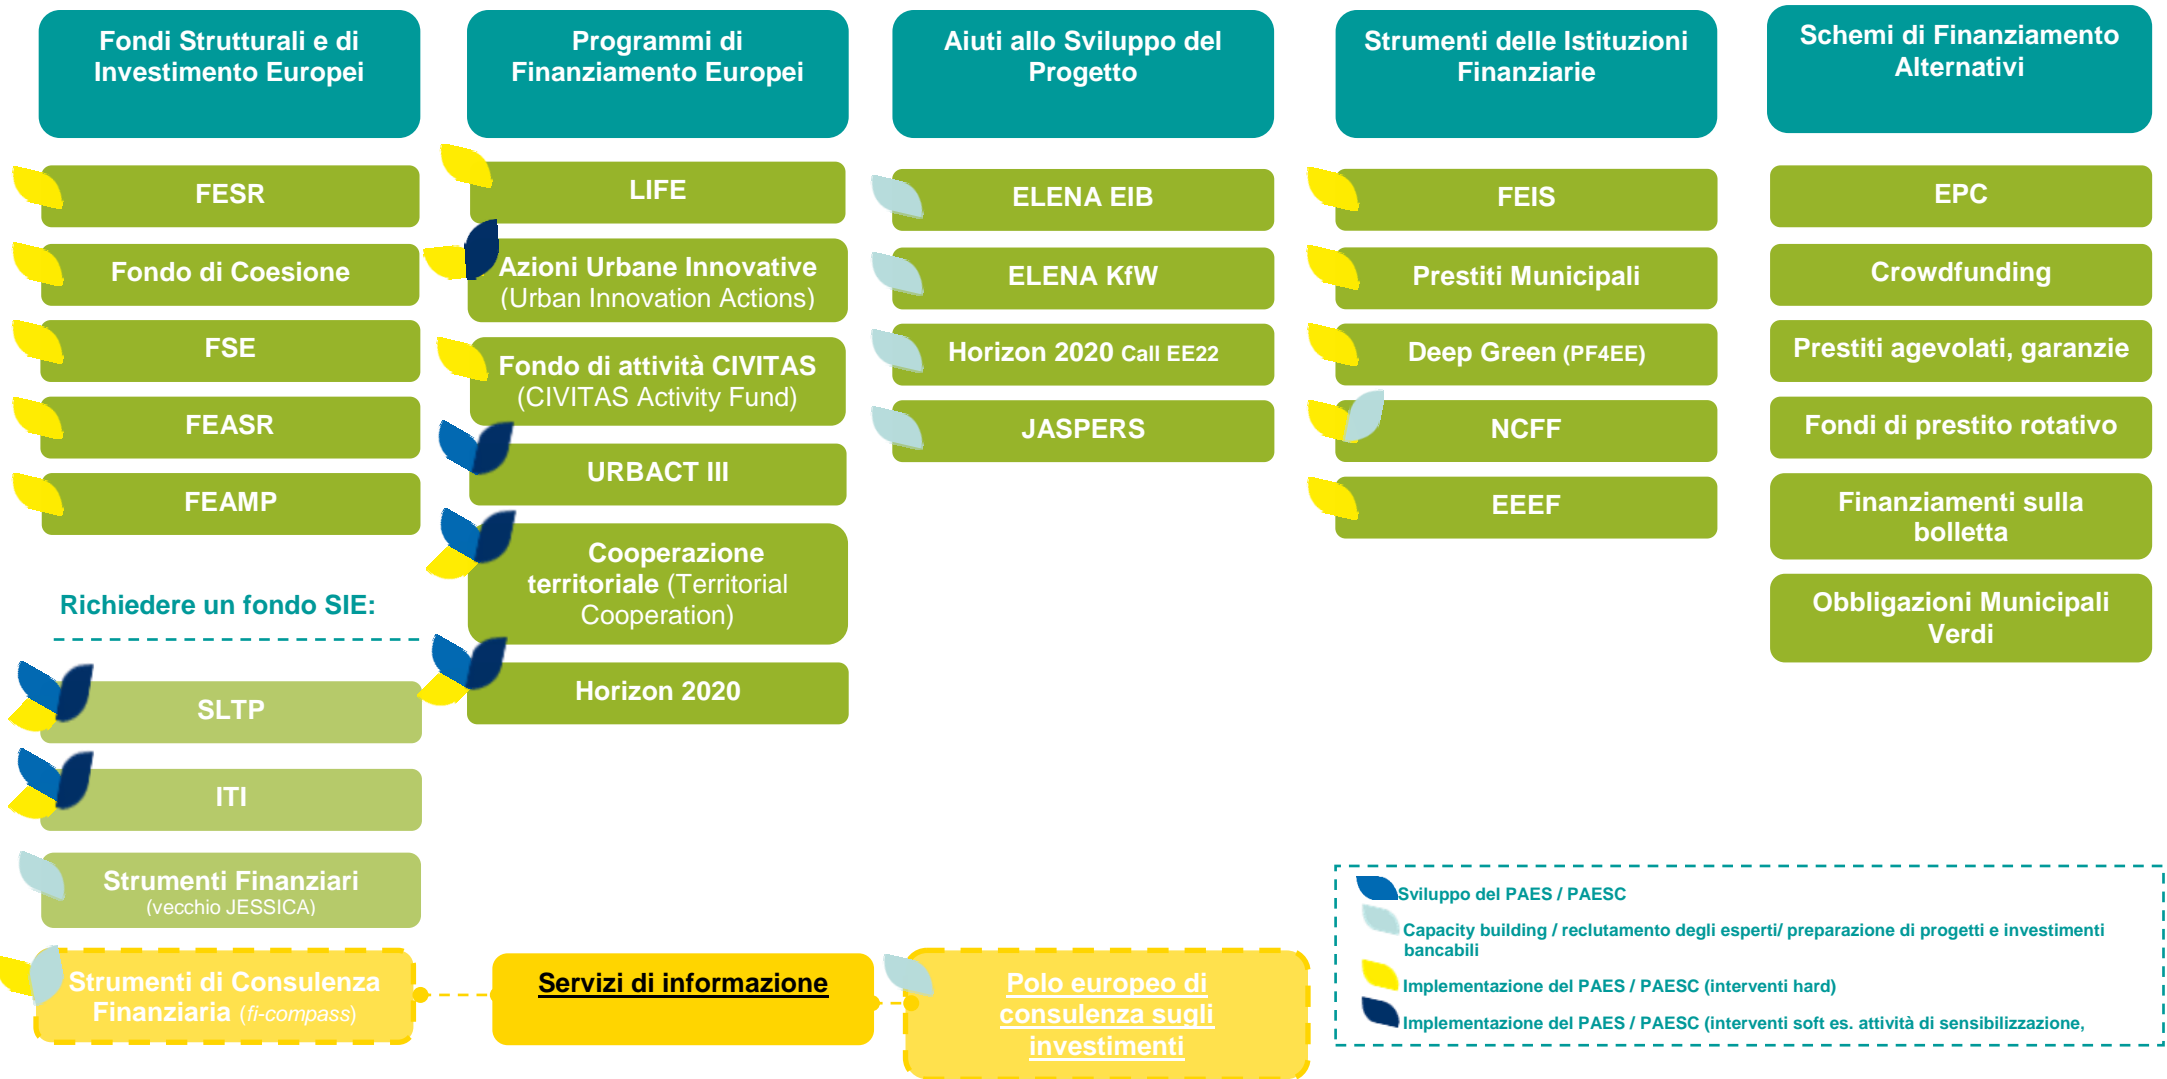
Fondi Strutturali e di Investimento Europei

FESR

Fondo di Coesione

FSE

FEASR

FEAMP

Richiedere un fondo SIE:

SLTP

ITI

Strumenti Finanziari (vecchio JESSICA)

Strumenti di Consulenza Finanziaria (fi-compass)

Programmi di Finanziamento Europei

LIFE

Azioni Urbane Innovative (Urban Innovation Actions)

Fondo di attività CIVITAS (CIVITAS Activity Fund)

URBACT III

Cooperazione territoriale (Territorial Cooperation)

Horizon 2020

Servizi di informazione

Aiuti allo Sviluppo del Progetto

ELENA EIB

ELENA KfW

Horizon 2020 Call EE22

JASPERS

Polo europeo di consulenza sugli investimenti

Strumenti delle Istituzioni Finanziarie

FEIS

Prestiti Municipali

Deep Green (PF4EE)

NCFF

EEEF

Schemi di Finanziamento Alternativi

EPC

Crowdfunding

Prestiti agevolati, garanzie

Fondi di prestito rotativo

Finanziamenti sulla bolletta

Obbligazioni Municipali Verdi

Sviluppo del PAES / PAESC

Capacity building / reclutamento degli esperti/ preparazione di progetti e investimenti bancabili

Implementazione del PAES / PAESC (interventi hard)

Implementazione del PAES / PAESC (interventi soft es. attività di sensibilizzazione,